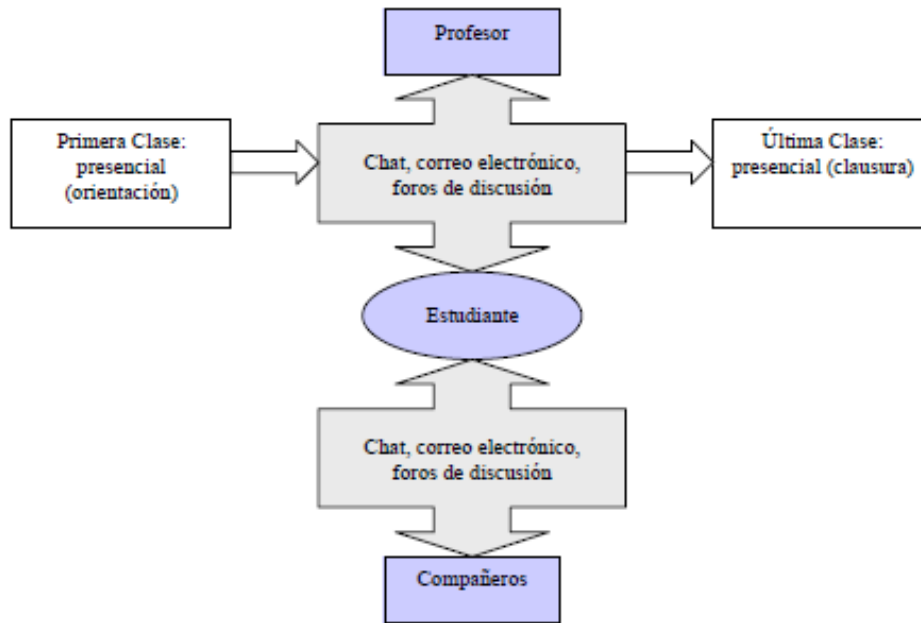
Profesor

Primera Clase: presencial (orientación)

Chat, correo electrónico, foros de discusión

Última Clase: presencial (clausura)

Estudiante

Chat, correo electrónico, foros de discusión

Compañeros